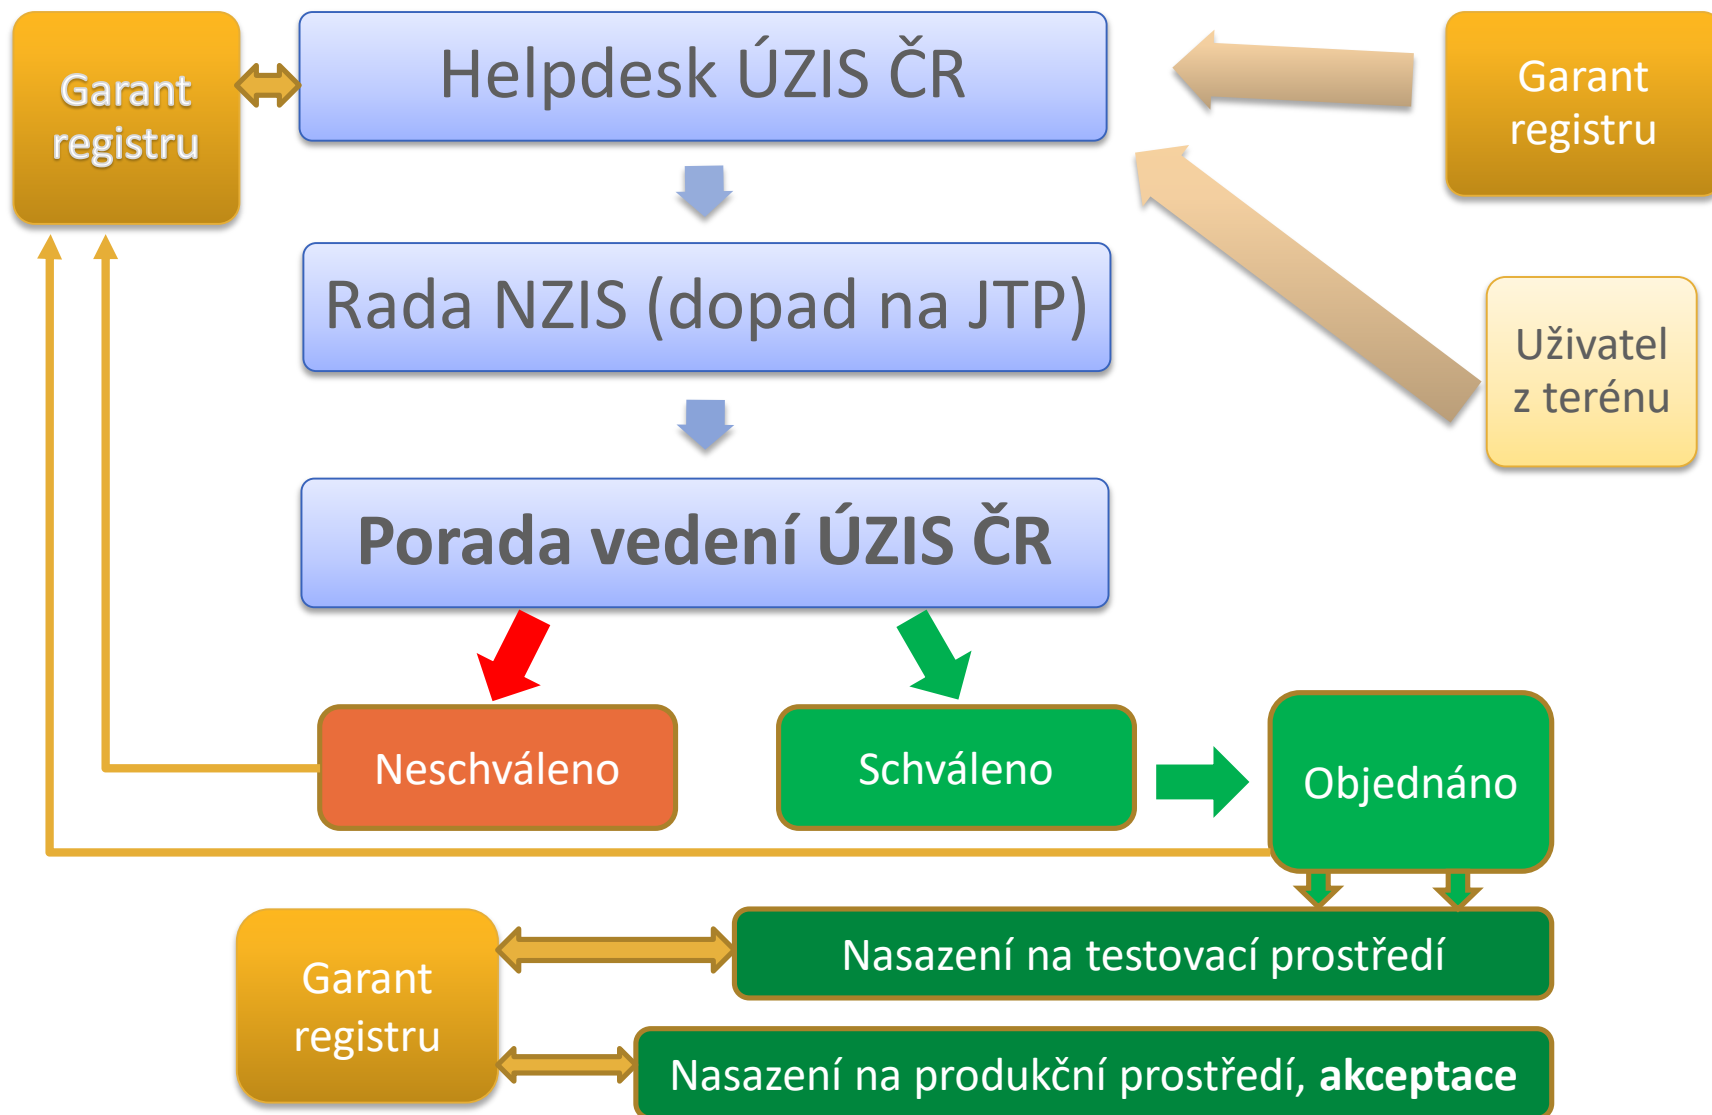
Garant registru

Helpdesk ÚZIS ČR

Garant registru

Rada NZIS (dopad na JTP)

Uživatel z terénu

Porada vedení ÚZIS ČR

Neschváleno

Schváleno

Objednáno

Garant registru

Nasazení na testovací prostředí

Nasazení na produkční prostředí, **akceptace**